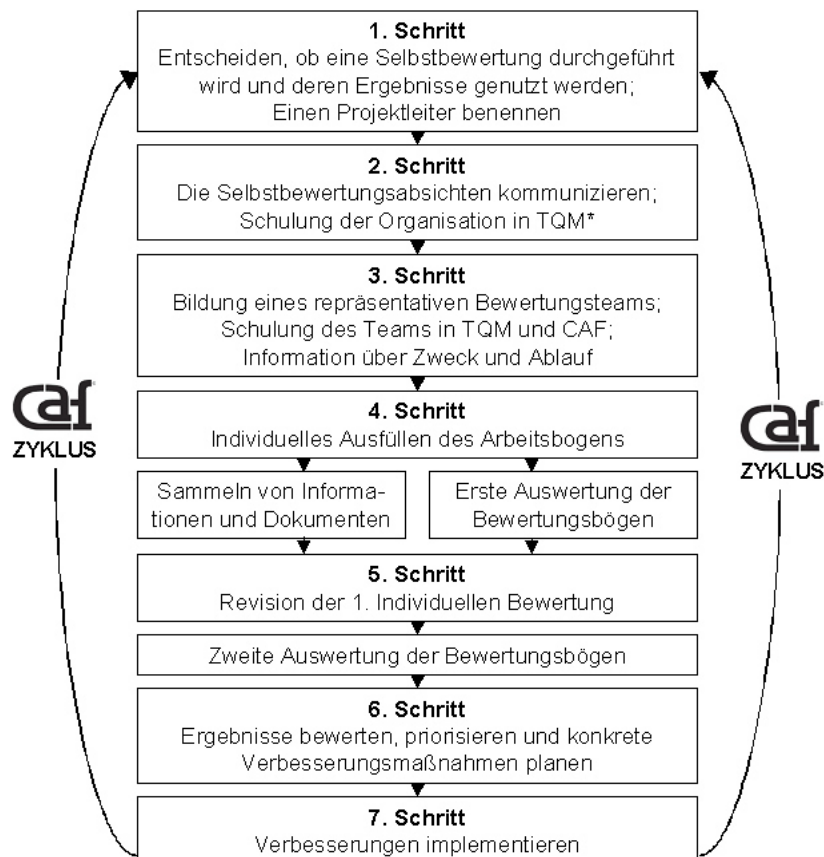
1. Schritt
Entscheiden, ob eine Selbstbewertung durchgeführt wird und deren Ergebnisse genutzt werden; Einen Projektleiter benennen

2. Schritt
Die Selbstbewertungsabsichten kommunizieren; Schulung der Organisation in TQM*

3. Schritt
Bildung eines repräsentativen Bewertungsteams; Schulung des Teams in TQM und CAF; Information über Zweck und Ablauf

4. Schritt
Individuelles Ausfüllen des Arbeitsbogens

Sammeln von Informationen und Dokumenten

Erste Auswertung der Bewertungsbögen

5. Schritt
Revision der 1. Individuellen Bewertung

Zweite Auswertung der Bewertungsbögen

6. Schritt
Ergebnisse bewerten, priorisieren und konkrete Verbesserungsmaßnahmen planen

7. Schritt
Verbesserungen implementieren

caf ZYKLUS

caf ZYKLUS